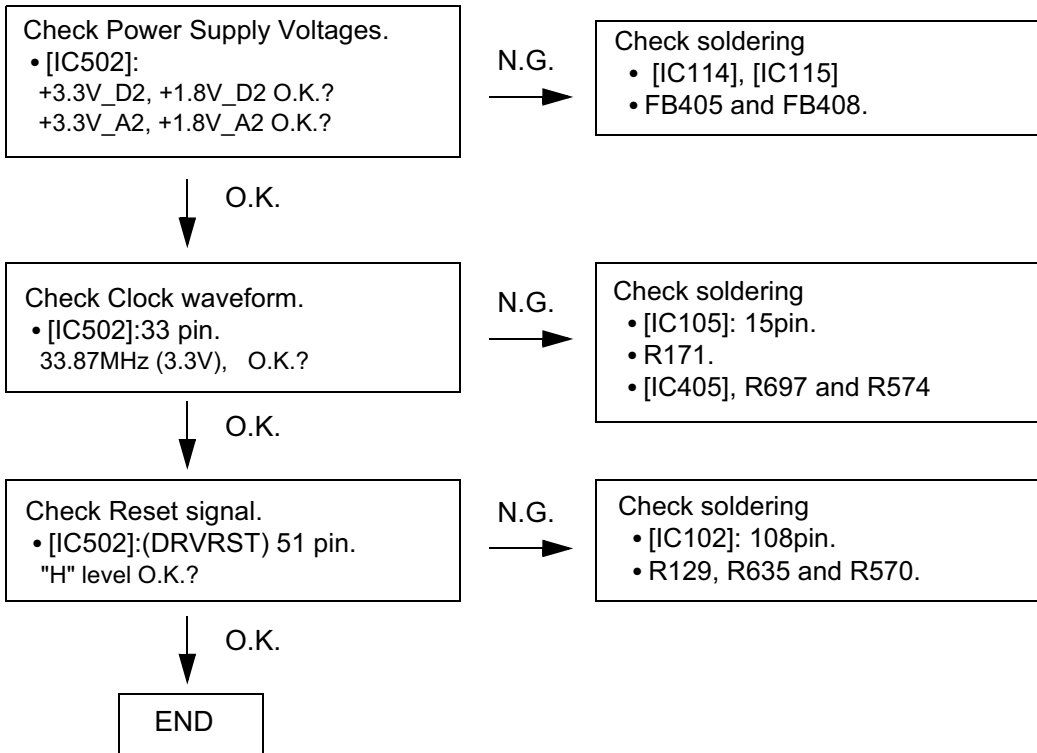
Check Power Supply Voltages.
• [IC502]:
+3.3V_D2, +1.8V_D2 O.K.?
+3.3V_A2, +1.8V_A2 O.K.?

N.G.

Check soldering
• [IC114], [IC115]
• FB405 and FB408.

O.K.

Check Clock waveform.
• [IC502]:33 pin.
33.87MHz (3.3V), O.K.?

N.G.

Check soldering
• [IC105]: 15pin.
• R171.
• [IC405], R697 and R574

O.K.

Check Reset signal.
• [IC502]:(DRVRST) 51 pin.
"H" level O.K.?

N.G.

Check soldering
• [IC102]: 108pin.
• R129, R635 and R570.

O.K.

END